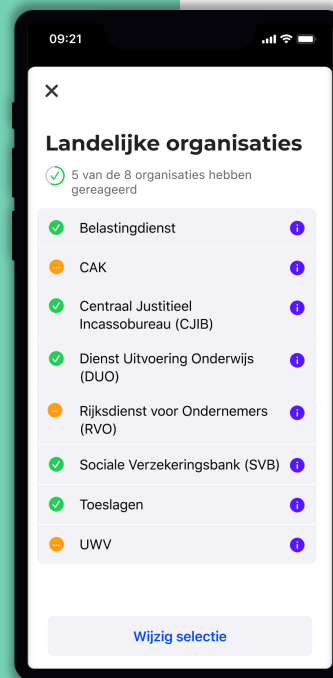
09:21

✕

Landelijke organisaties

5 van de 8 organisaties hebben gereageerd

Belastingdienst

CAK

Centraal Justitieel Incassobureau (CJIB)

Dienst Uitvoering Onderwijs (DUO)

Rijksdienst voor Ondernemers (RVO)

Sociale Verzekeringsbank (SVB)

Toeslagen

UWV

Wijzig selectie